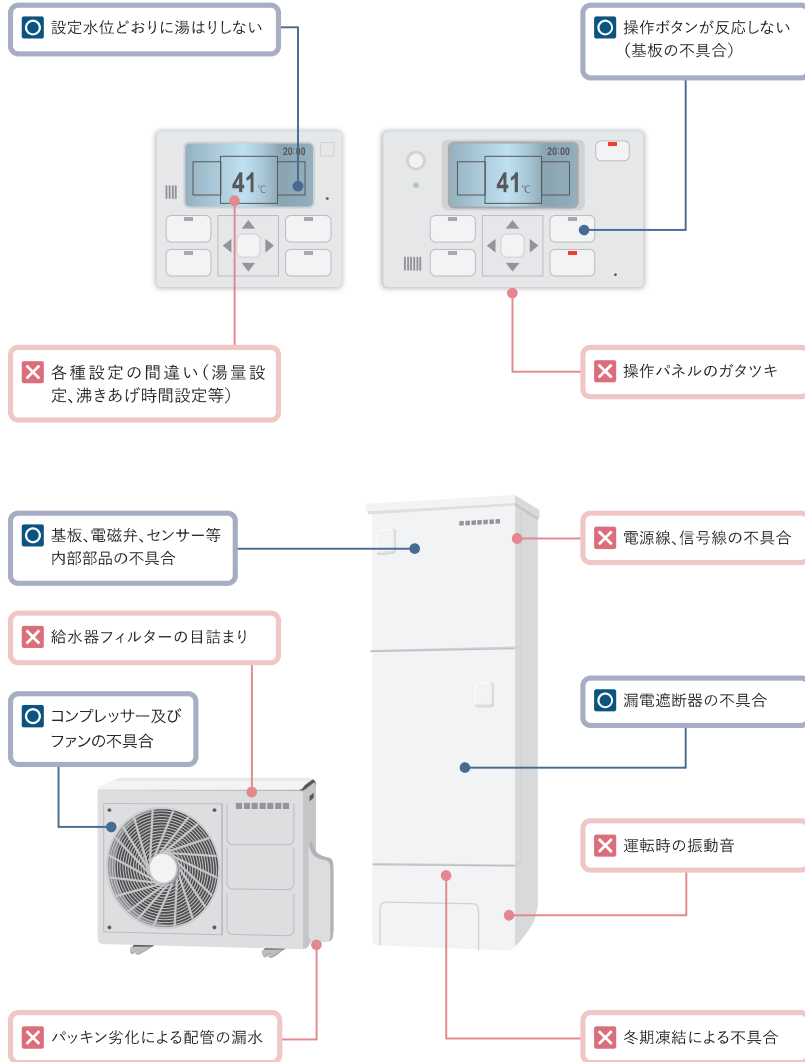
設定水位どおりに湯はりしない

操作ボタンが反応しない（基板の不具合）

20:00
41℃

20:00
41℃

各種設定の間違い（湯量設定、沸きあげ時間設定等）

操作パネルのガタツキ

基板、電磁弁、センサー等内部部品の不具合

電源線、信号線の不具合

給水器フィルターの目詰まり

漏電遮断器の不具合

コンプレッサー及びファンの不具合

運転時の振動音

パッキン劣化による配管の漏水

冬期凍結による不具合